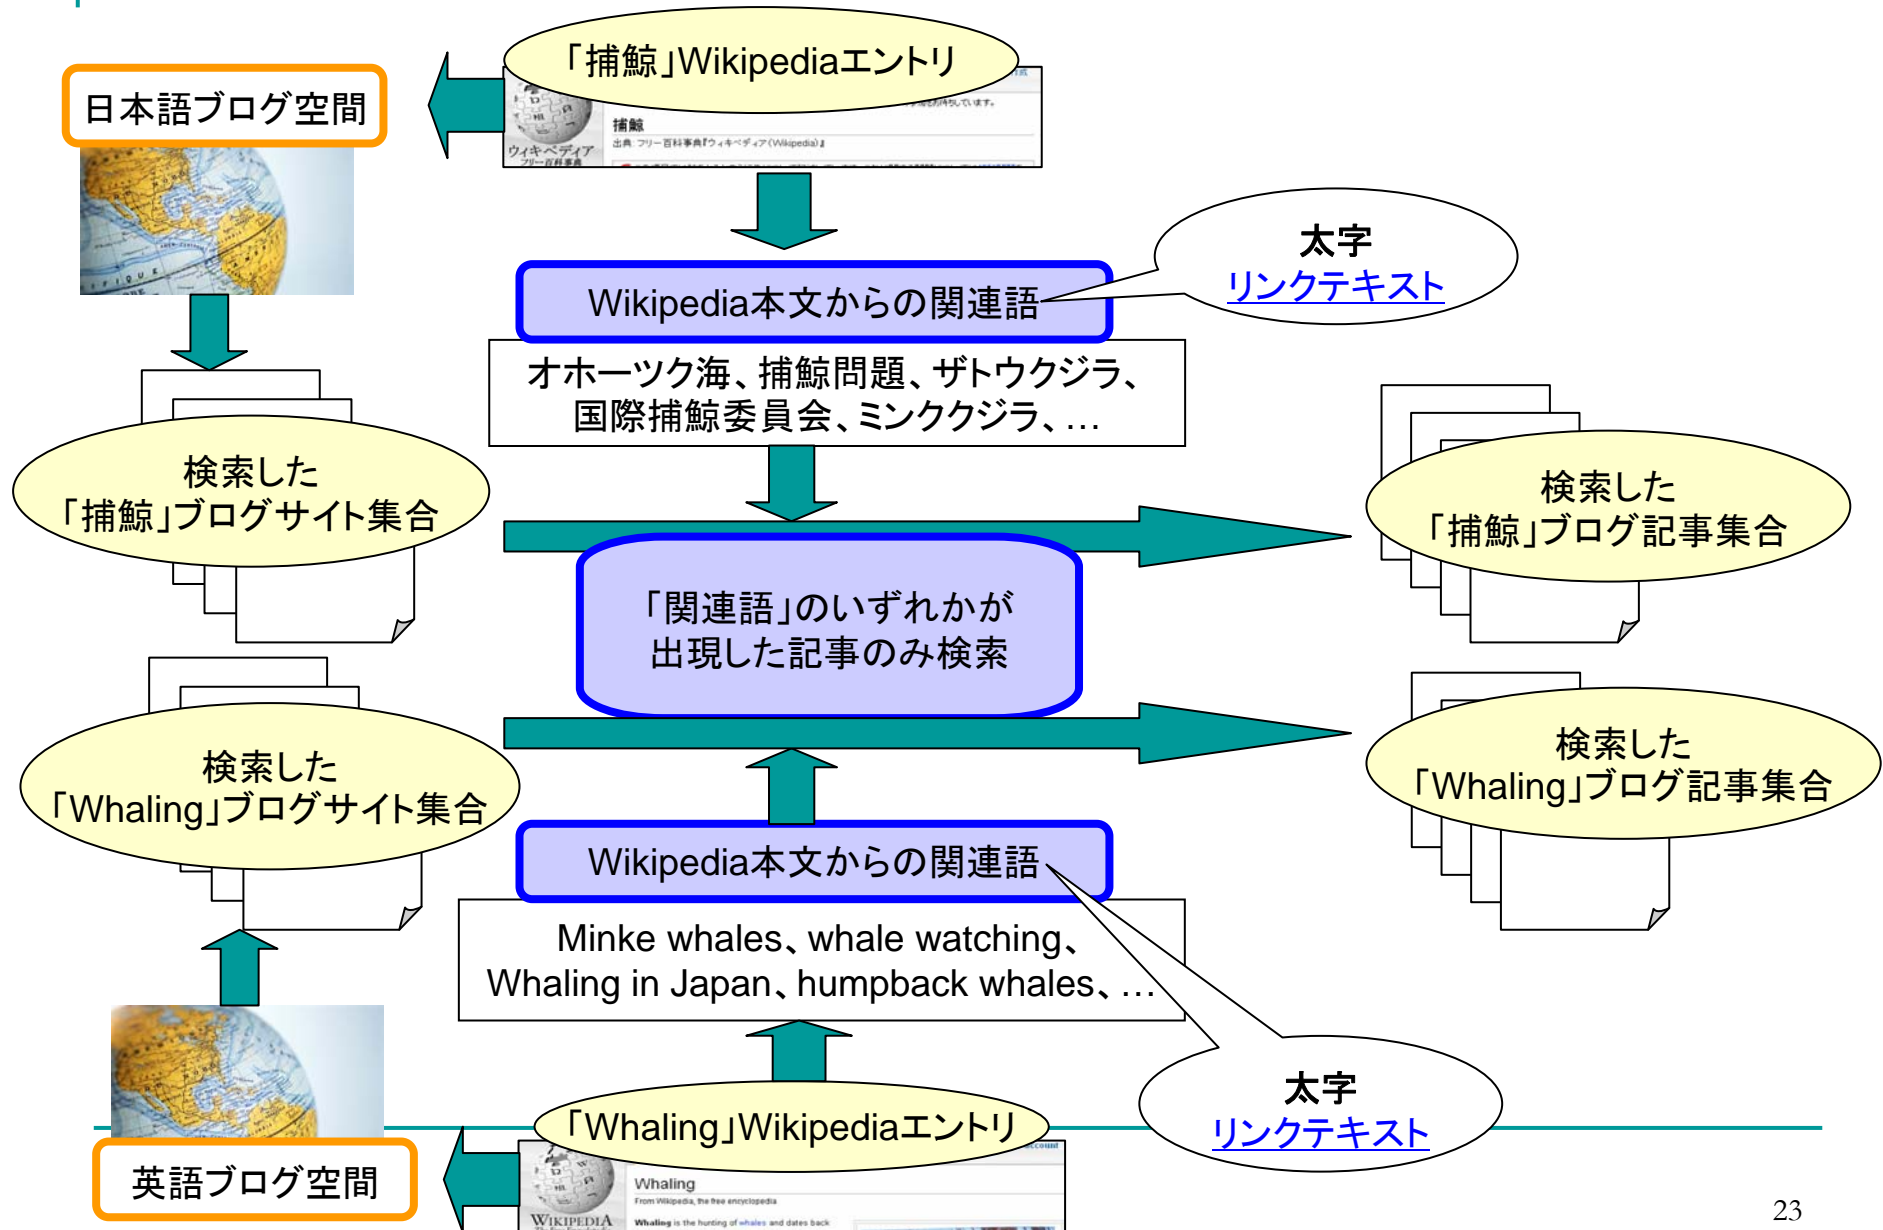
日本語ブログ空間

「捕鯨」Wikipediaエントリ

捕鯨
出典: フリー百科事典『ウィキペディア(Wikipedia)』

ウィキペディア
フリー百科事典

Wikipedia本文からの関連語

太字
リンクテキスト

オホーツク海、捕鯨問題、ザトウクジラ、国際捕鯨委員会、ミンククジラ、…

検索した
「捕鯨」ブログサイト集合

検索した
「捕鯨」ブログ記事集合

「関連語」のいずれかが
出現した記事のみ検索

検索した
「Whaling」ブログサイト集合

検索した
「Whaling」ブログ記事集合

Wikipedia本文からの関連語

Minke whales、whale watching、Whaling in Japan、humpback whales、…

太字
リンクテキスト

「Whaling」Wikipediaエントリ

Whaling
From Wikipedia, the free encyclopedia
Whaling is the hunting of whales and dates back

WIKIPEDIA

英語ブログ空間

23